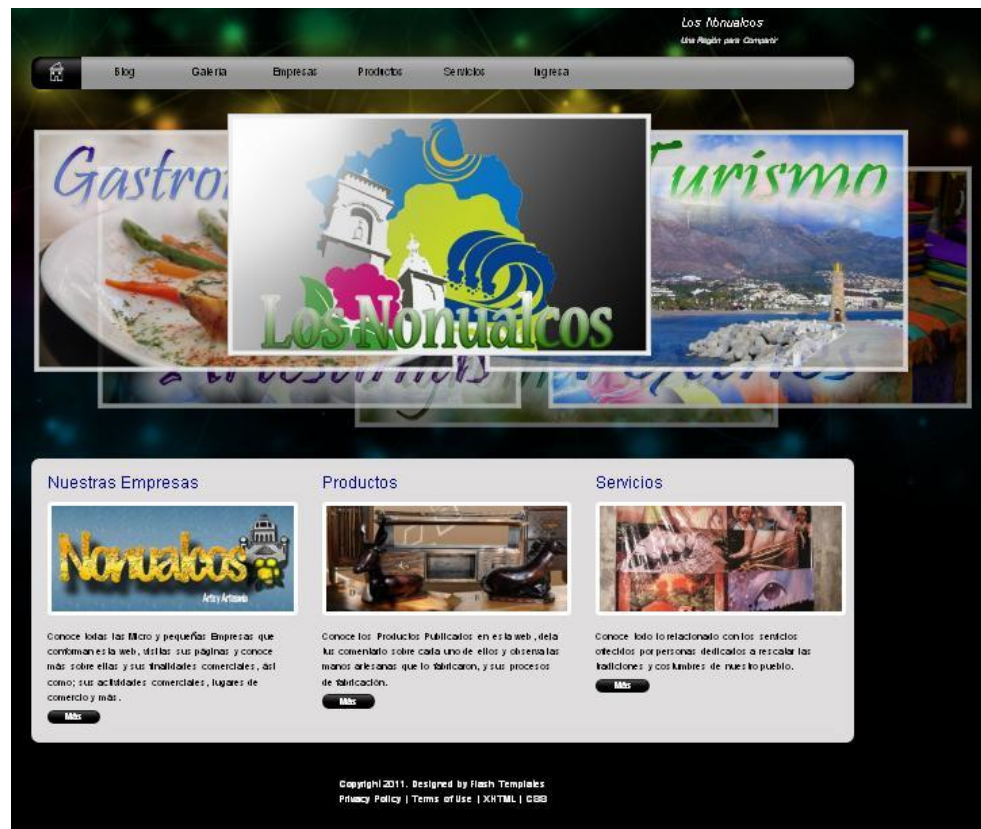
Los Nonualcos
Una Región para Compartir

Blog Galeria Empresas Productos Servicios Ingresa

Gastro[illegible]
Turismo
Los Nonualcos

Nuestras Empresas

Nonualcos
Arte y Artesanía

Conoce todas las Micro y pequeñas Empresas que conforman es la web, visitas sus páginas y conoce más sobre ellas y sus finalidades comerciales, así como; sus actividades comerciales, lugares de comercio y más.

Más

Productos

Conoce los Productos Publicados en es la web, deja tu comentario sobre cada uno de ellos y observa las manos artesanas que lo fabricaron, y sus procesos de fabricación.

Más

Servicios

Conoce todo lo relacionado con los servicios ofrecidos por personas dedicados a rescatar las tradiciones y costumbres de nuestro pueblo.

Más

Copyright 2011. Designed by Flash Templates
Privacy Policy | Terms of Use | XHTML | CSS